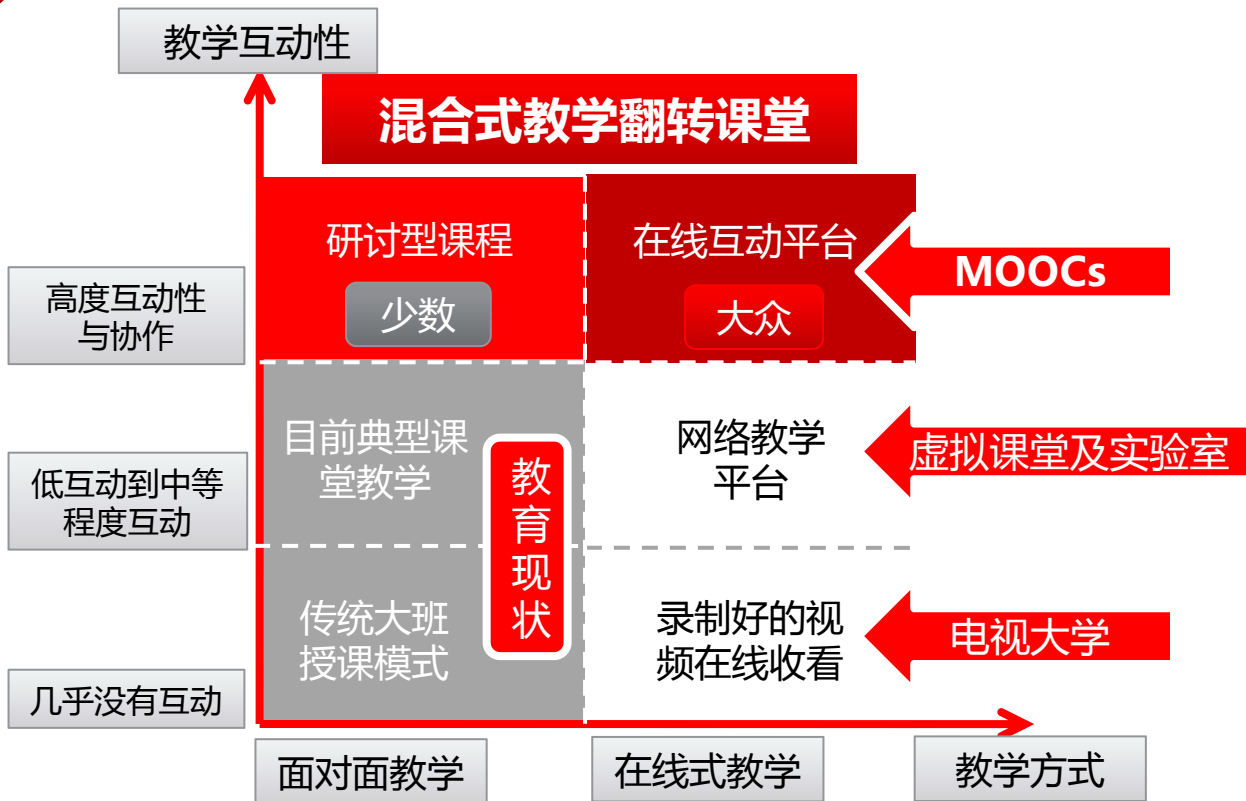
教学互动性

混合式教学翻转课堂

高度互动性与协作

研讨型课程

少数

在线互动平台

大众

MOOCs

低互动到中等程度互动

目前典型课堂教学

教育现状

网络教学平台

虚拟课堂及实验室

几乎没有互动

传统大班授课模式

录制好的视频在线收看

电视大学

面对面教学

在线式教学

教学方式